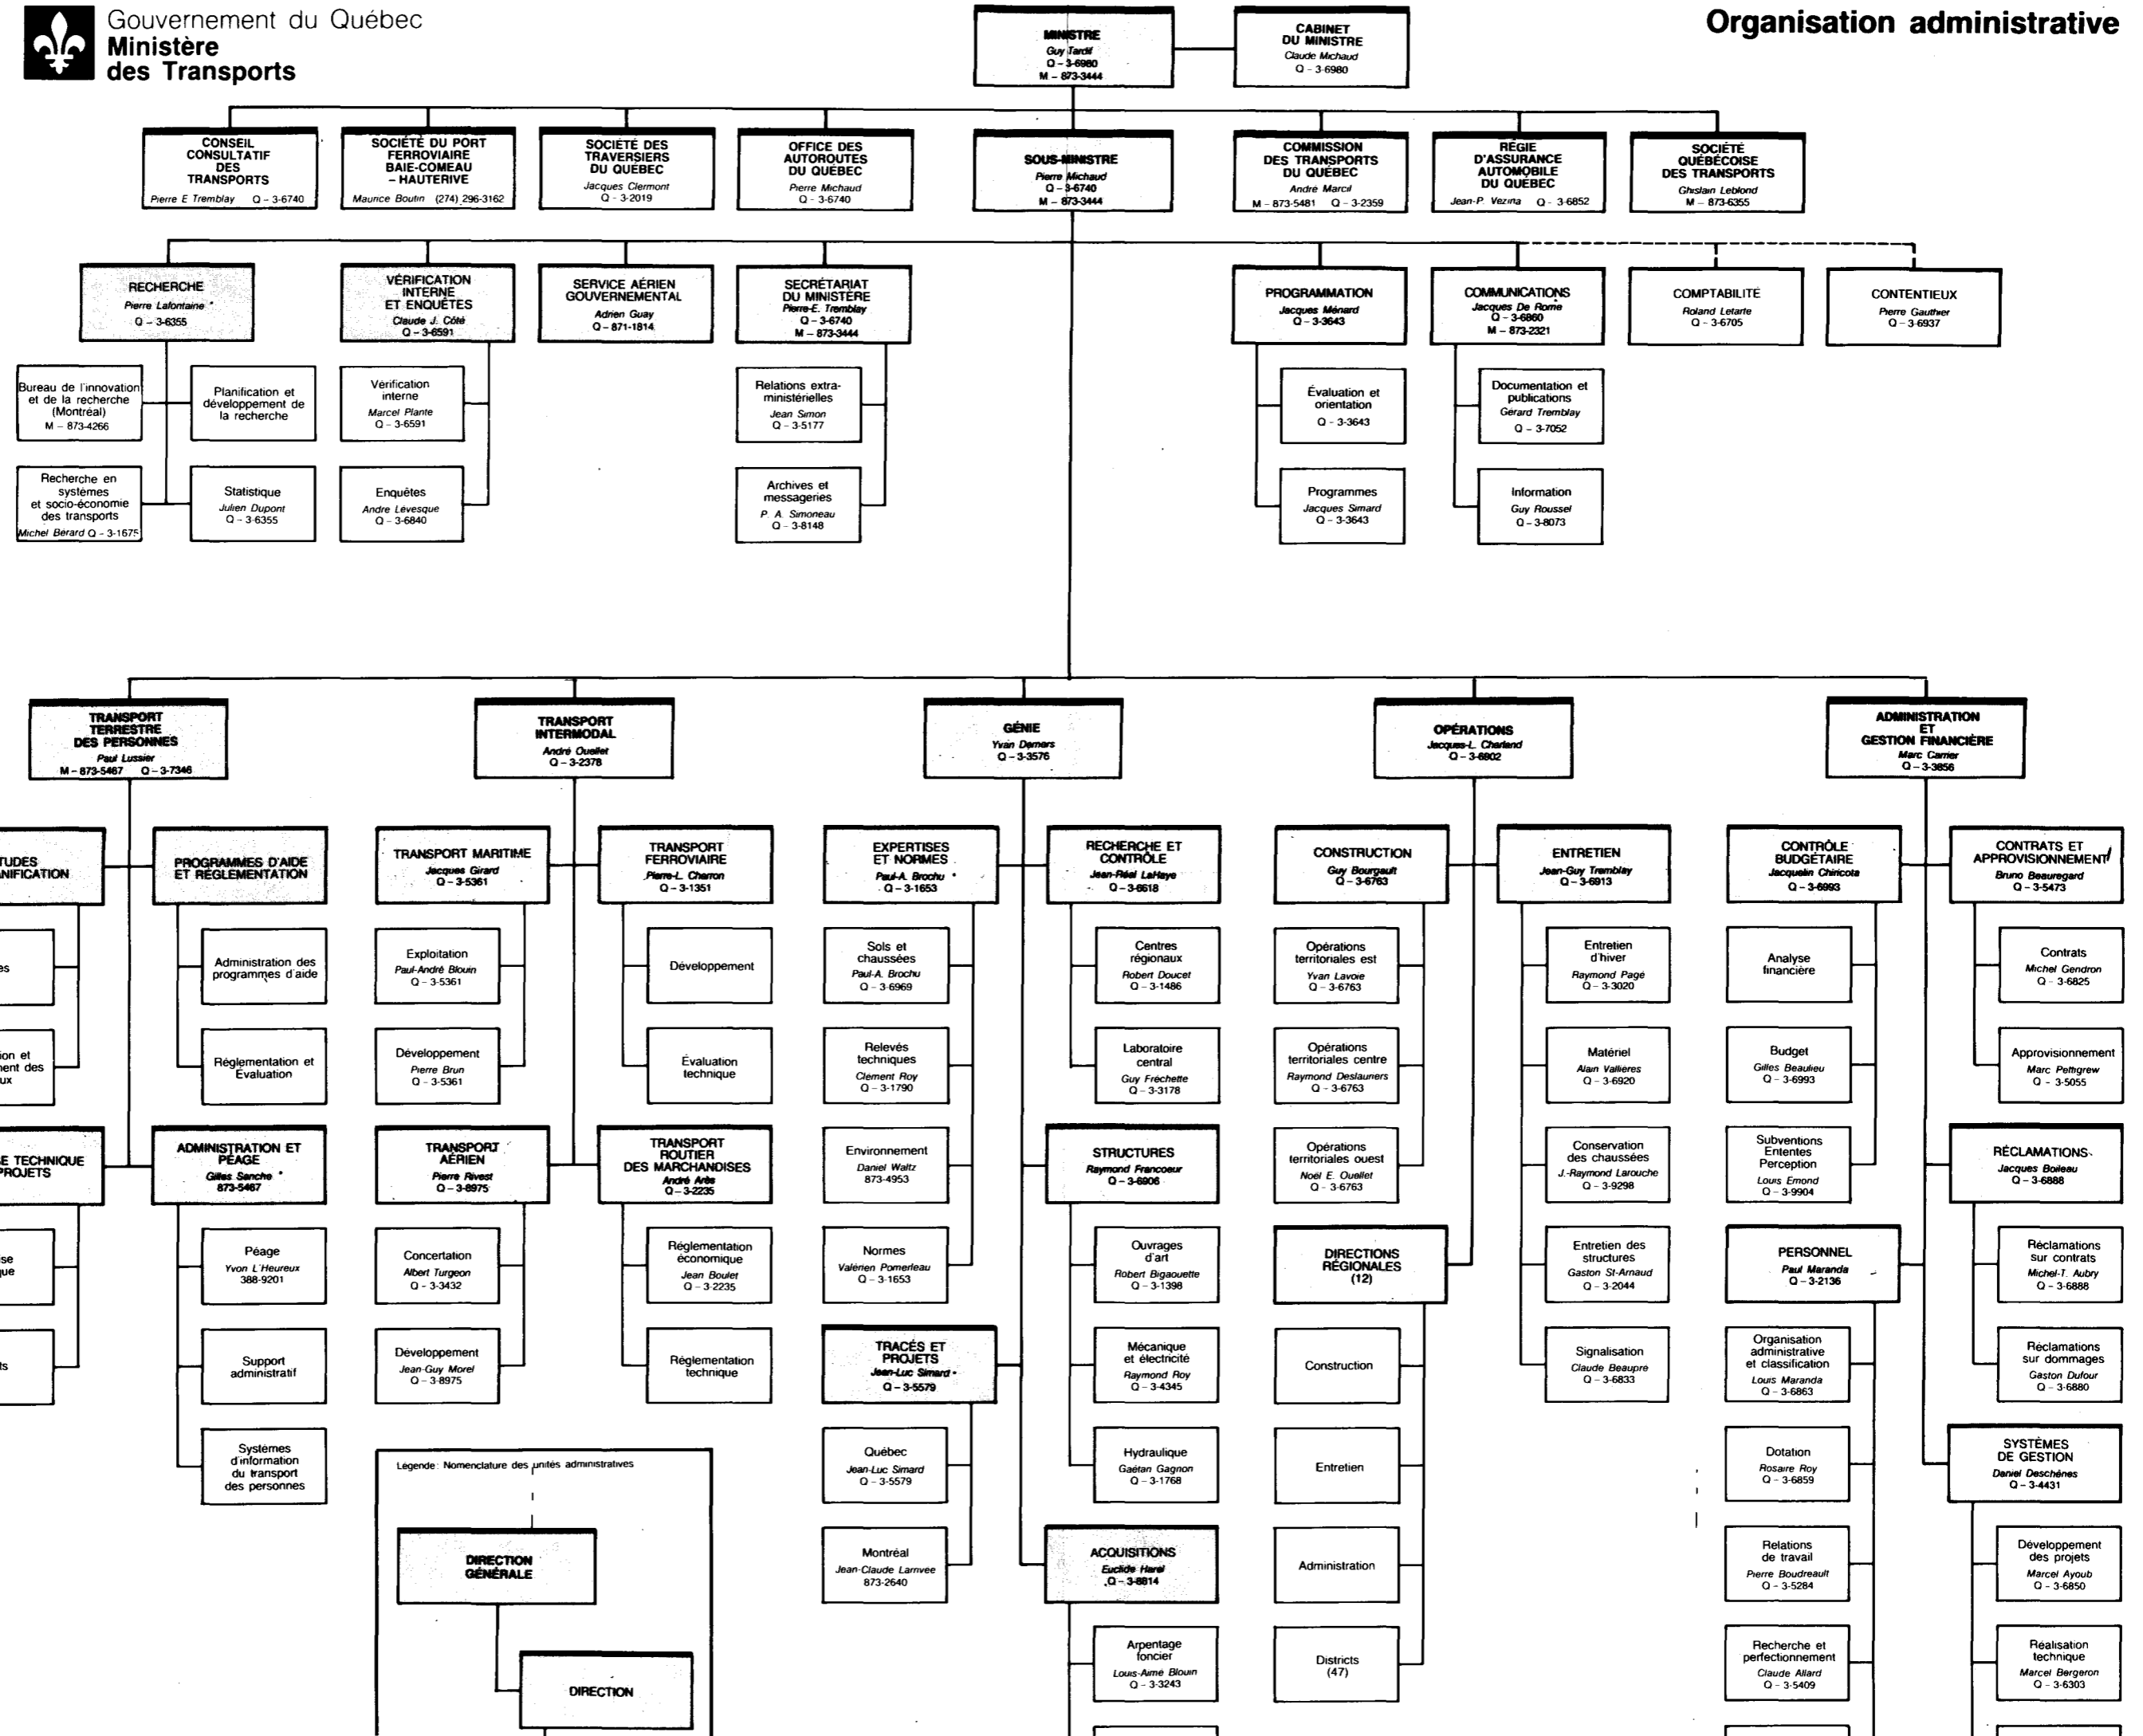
Gouvernement du Québec
Ministère
des Transports

Organisation administrative

MINISTRE
Guy Tardif
Q – 3-6980
M – 873-3444

CABINET DU MINISTRE
Claude Michaud
Q – 3-6980

CONSEIL CONSULTATIF DES TRANSPORTS
Pierre E Tremblay Q – 3-6740

SOCIÉTÉ DU PORT FERROVIAIRE BAIE-COMEAU – HAUTERIVE
Maurice Boutin (274) 296-3162

SOCIÉTÉ DES TRAVERSIERS DU QUÉBEC
Jacques Clermont
Q – 3-2019

OFFICE DES AUTOROUTES DU QUÉBEC
Pierre Michaud
Q – 3-6740

SOUS-MINISTRE
Pierre Michaud
Q – 3-6740
M – 873-3444

COMMISSION DES TRANSPORTS DU QUÉBEC
André Marcil
M – 873-5481 Q – 3-2359

RÉGIE D'ASSURANCE AUTOMOBILE DU QUÉBEC
Jean-P. Vezina Q – 3-6852

SOCIÉTÉ QUÉBÉCOISE DES TRANSPORTS
Ghislain Leblond
M – 873-6355

RECHERCHE
Pierre Lafontaine
Q – 3-6355

Bureau de l'innovation et de la recherche (Montréal)
M – 873-4266

Planification et développement de la recherche

Recherche en systèmes et socio-économie des transports
Michel Bérard Q – 3-1675

Statistique
Julien Dupont
Q – 3-6355

VÉRIFICATION INTERNE ET ENQUÊTES
Claude J. Côté
Q – 3-6591

Vérification interne
Marcel Plante
Q – 3-6591

Enquêtes
André Lévesque
Q – 3-6840

SERVICE AÉRIEN GOUVERNEMENTAL
Adrien Guay
Q – 871-1814

SECRÉTARIAT DU MINISTÈRE
Pierre-E. Tremblay
Q – 3-6740
M – 873-3444

Relations extra-ministérielles
Jean Simon
Q – 3-5177

Archives et messageries
P. A. Simoneau
Q – 3-8148

PROGRAMMATION
Jacques Ménard
Q – 3-3643

Évaluation et orientation
Q – 3-3643

Programmes
Jacques Simard
Q – 3-3643

COMMUNICATIONS
Jacques De Rome
Q – 3-6860
M – 873-2321

Documentation et publications
Gérard Tremblay
Q – 3-7052

Information
Guy Roussel
Q – 3-8073

COMPTABILITÉ
Roland Letarte
Q – 3-6705

CONTENTIEUX
Pierre Gauthier
Q – 3-6937

TRANSPORT TERRESTRE DES PERSONNES
Paul Lussier
M – 873-5467 Q – 3-7346

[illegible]TUDES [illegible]ANIFICATION

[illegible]es

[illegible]ion et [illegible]ent des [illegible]ux

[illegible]E TECHNIQUE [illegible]PROJETS

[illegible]se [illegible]que

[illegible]s

PROGRAMMES D'AIDE ET RÉGLEMENTATION

Administration des programmes d'aide

Réglementation et Évaluation

ADMINISTRATION ET PÉAGE
Gilles Sanche
873-5467

Péage
Yvon L'Heureux
388-9201

Support administratif

Systèmes d'information du transport des personnes

TRANSPORT INTERMODAL
André Ouellet
Q – 3-2378

TRANSPORT MARITIME
Jacques Girard
Q – 3-5361

Exploitation
Paul-André Blouin
Q – 3-5361

Développement
Pierre Brun
Q – 3-5361

TRANSPORT AÉRIEN
Pierre Rivest
Q – 3-8975

Concertation
Albert Turgeon
Q – 3-3432

Développement
Jean-Guy Morel
Q – 3-8975

TRANSPORT FERROVIAIRE
Pierre-L. Charron
Q – 3-1351

Développement

Évaluation technique

TRANSPORT ROUTIER DES MARCHANDISES
André Arès
Q – 3-2235

Réglementation économique
Jean Boulet
Q – 3-2235

Réglementation technique

Legende: Nomenclature des unités administratives

DIRECTION GÉNÉRALE

DIRECTION

GÉNIE
Yvan Demers
Q – 3-3576

EXPERTISES ET NORMES
Paul-A. Brochu
Q – 3-1653

Sols et chaussées
Paul-A. Brochu
Q – 3-6969

Relevés techniques
Clément Roy
Q – 3-1790

Environnement
Daniel Waltz
873-4953

Normes
Valérien Pomerleau
Q – 3-1653

TRACÉS ET PROJETS
Jean-Luc Simard
Q – 3-5579

Québec
Jean-Luc Simard
Q – 3-5579

Montréal
Jean-Claude Larrivee
873-2640

RECHERCHE ET CONTRÔLE
Jean-Réal LaHaye
Q – 3-8618

Centres régionaux
Robert Doucet
Q – 3-1486

Laboratoire central
Guy Fréchette
Q – 3-3178

STRUCTURES
Raymond Francoeur
Q – 3-6906

Ouvrages d'art
Robert Bigaouette
Q – 3-1398

Mécanique et électricité
Raymond Roy
Q – 3-4345

Hydraulique
Gaétan Gagnon
Q – 3-1768

ACQUISITIONS
Euclide Harel
Q – 3-8814

Arpentage foncier
Louis-Aimé Blouin
Q – 3-3243

OPÉRATIONS
Jacques-L. Charland
Q – 3-6802

CONSTRUCTION
Guy Bourgault
Q – 3-6763

Opérations territoriales est
Yvan Lavoie
Q – 3-6763

Opérations territoriales centre
Raymond Deslauriers
Q – 3-6763

Opérations territoriales ouest
Noël E. Ouellet
Q – 3-6763

DIRECTIONS RÉGIONALES (12)

Construction

Entretien

Administration

Districts (47)

ENTRETIEN
Jean-Guy Tremblay
Q – 3-6913

Entretien d'hiver
Raymond Pagé
Q – 3-3020

Matériel
Alain Vallières
Q – 3-6920

Conservation des chaussées
J.-Raymond Larouche
Q – 3-9298

Entretien des structures
Gaston St-Arnaud
Q – 3-2044

Signalisation
Claude Beaupré
Q – 3-6833

ADMINISTRATION ET GESTION FINANCIÈRE
Marc Carrier
Q – 3-3856

CONTRÔLE BUDGÉTAIRE
Jacquelin Chiricota
Q – 3-6993

Analyse financière

Budget
Gilles Beaulieu
Q – 3-6993

Subventions Ententes Perception
Louis Emond
Q – 3-9904

PERSONNEL
Paul Maranda
Q – 3-2136

Organisation administrative et classification
Louis Maranda
Q – 3-6863

Dotation
Rosaire Roy
Q – 3-6859

Relations de travail
Pierre Boudreault
Q – 3-5284

Recherche et perfectionnement
Claude Allard
Q – 3-5409

CONTRATS ET APPROVISIONNEMENT
Bruno Beauregard
Q – 3-5473

Contrats
Michel Gendron
Q – 3-6825

Approvisionnement
Marc Pettigrew
Q – 3-5055

RÉCLAMATIONS
Jacques Boileau
Q – 3-6888

Réclamations sur contrats
Michel-T. Aubry
Q – 3-6888

Réclamations sur dommages
Gaston Dufour
Q – 3-6880

SYSTÈMES DE GESTION
Daniel Deschênes
Q – 3-4431

Développement des projets
Marcel Ayoub
Q – 3-6850

Réalisation technique
Marcel Bergeron
Q – 3-6303